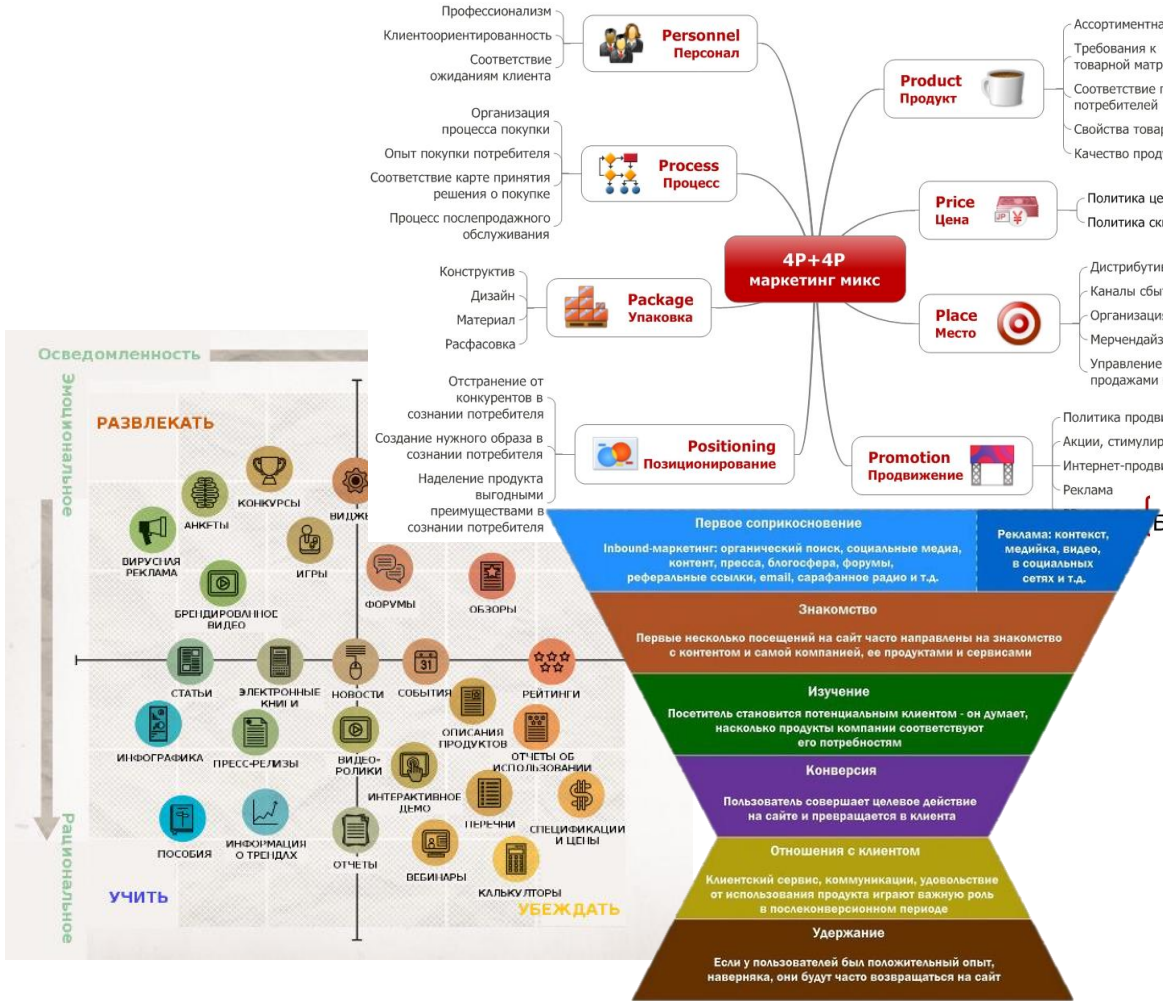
Профессионализм
Клиентоориентированность
Соответствие ожиданиям клиента

Personnel
Персонал

Организация процесса покупки
Опыт покупки потребителя
Соответствие карте принятия решения о покупке
Процесс послепродажного обслуживания

Process
Процесс

Конструктив
Дизайн
Материал
Расфасовка

Package
Упаковка

Отстранение от конкурентов в сознании потребителя
Создание нужного образа в сознании потребителя
Наделение продукта выгодными преимуществами в сознании потребителя

Positioning
Позиционирование

4P+4P
маркетинг микс

Product
Продукт

Ассортиментна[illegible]
Требования к товарной матр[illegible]
Соответствие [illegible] потребителей
Свойства товар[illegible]
Качество прод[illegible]

Price
Цена

Политика це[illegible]
Политика ск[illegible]

Place
Место

Дистрибути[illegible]
Каналы сбы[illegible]
Организаци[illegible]
Мерчендайз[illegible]
Управление продажами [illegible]

Promotion
Продвижение

Политика продви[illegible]
Акции, стимулир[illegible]
Интернет-продви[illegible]
Реклама

Осведомленность
Эмоциональное
Рациональное

РАЗВЛЕКАТЬ
КОНКУРСЫ
АНКЕТЫ
ВИДЖЕ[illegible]
ВИРУСНАЯ РЕКЛАМА
ИГРЫ
БРЕНДИРОВАННОЕ ВИДЕО
ФОРУМЫ
ОБЗОРЫ
СТАТЬИ
ЭЛЕКТРОННЫЕ КНИГИ
НОВОСТИ
СОБЫТИЯ
РЕЙТИНГИ
ИНФОГРАФИКА
ПРЕСС-РЕЛИЗЫ
ВИДЕО-РОЛИКИ
ОПИСАНИЯ ПРОДУКТОВ
ОТЧЕТЫ ОБ ИСПОЛЬЗОВАНИИ
ИНТЕРАКТИВНОЕ ДЕМО
ПЕРЕЧНИ
СПЕЦИФИКАЦИИ И ЦЕНЫ
ПОСОБИЯ
ИНФОРМАЦИЯ О ТРЕНДАХ
ОТЧЕТЫ
ВЕБИНАРЫ
КАЛЬКУЛЯТОРЫ
УЧИТЬ
УБЕЖДАТЬ

Первое соприкосновение
Inbound-маркетинг: органический поиск, социальные медиа, контент, пресса, блогосфера, форумы, реферальные ссылки, email, сарафанное радио и т.д.
Реклама: контекст, медийка, видео, в социальных сетях и т.д.

Знакомство
Первые несколько посещений на сайт часто направлены на знакомство с контентом и самой компанией, ее продуктами и сервисами

Изучение
Посетитель становится потенциальным клиентом - он думает, насколько продукты компании соответствуют его потребностям

Конверсия
Пользователь совершает целевое действие на сайте и превращается в клиента

Отношения с клиентом
Клиентский сервис, коммуникации, удовольствие от использования продукта играют важную роль в послеконверсионном периоде

Удержание
Если у пользователей был положительный опыт, наверняка, они будут часто возвращаться на сайт